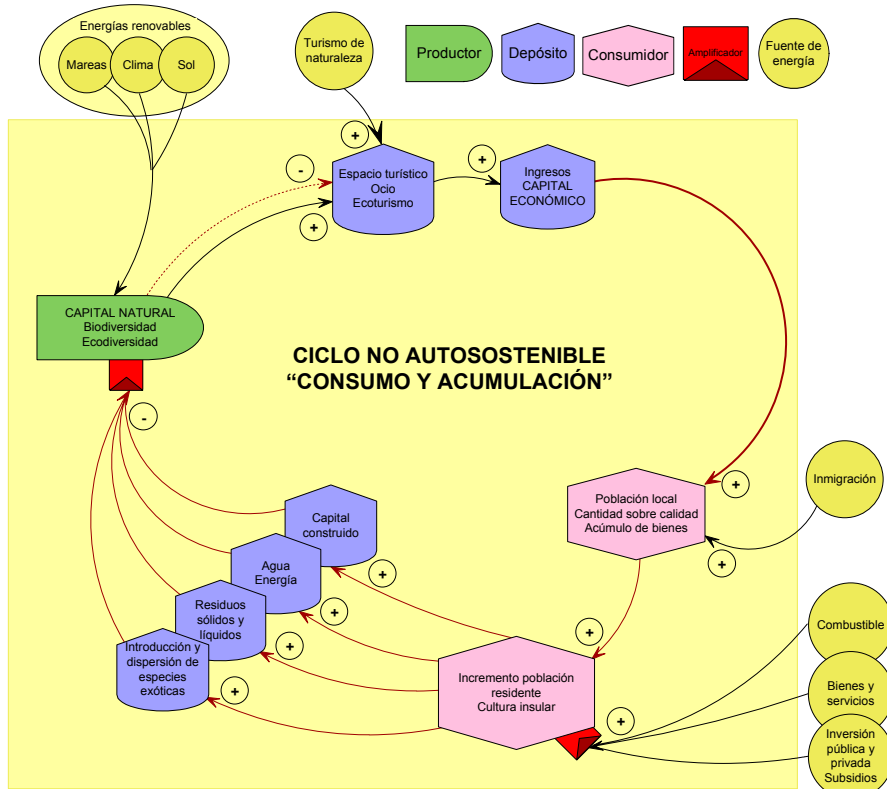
Energías renovables

Mareas

Clima

Sol

Turismo de naturaleza

Productor

Depósito

Consumidor

Amplificador

Fuente de energía

+

-

Espacio turístico
Ocio
Ecoturismo

+

+

Ingresos
CAPITAL
ECONÓMICO

CAPITAL NATURAL
Biodiversidad
Ecodiversidad

CICLO NO AUTOSOSTENIBLE
“CONSUMO Y ACUMULACIÓN”

-

Inmigración

+

Población local
Cantidad sobre calidad
Acúmulo de bienes

+

Capital construido

Agua
Energía

+

+

Residuos sólidos y líquidos

+

Introducción y dispersión de especies exóticas

+

+

Combustible

Incremento población residente
Cultura insular

Bienes y servicios

+

Inversión pública y privada
Subsidios